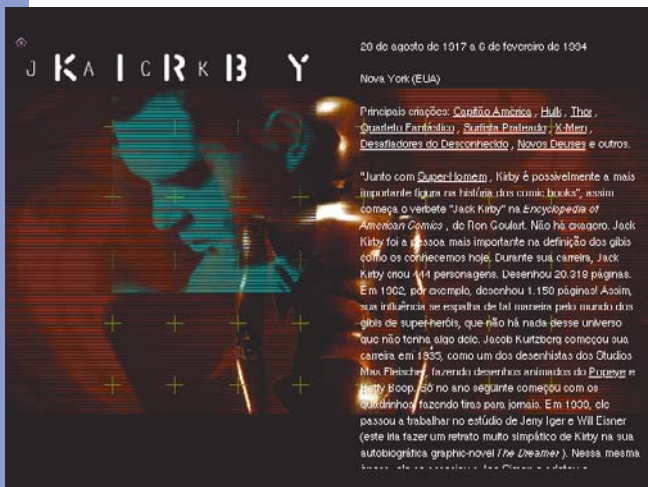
J K A I C R K B Y

20 de agosto de 1917 a 6 de fevereiro de 1994

Nova York (EUA)

Principais criações: Capitão América , Hulk , Thor , Quarteto Fantástico , Surfista Prateado , X-Men , Desafiadores do Desconhecido , Novos Deuses e outros.

"Junto com Super-Homem , Kirby é possivelmente a mais importante figura na história dos comic books", assim começa o verbete "Jack Kirby" na Encyclopedia of American Comics , de Ron Goulart. Não há exagero. Jack Kirby foi a pessoa mais importante na definição dos gibis como os conhecemos hoje. Durante sua carreira, Jack Kirby criou 444 personagens. Desenhou 20.318 páginas. Em 1962, por exemplo, desenhou 1.150 páginas! Assim, sua influência se espalha de tal maneira pelo mundo dos gibis de super-heróis, que não há nada desse universo que não tenha algo dele. Jacob Kurtzberg começou sua carreira em 1935, como um dos desenhistas dos Studios Max Fleischer, fazendo desenhos animados do Popeye e Betty Boop. Só no ano seguinte começou com os quadrinhos, fazendo tiras para jornais. Em 1939, ele passou a trabalhar no estúdio de Jerry Iger e Will Eisner (este iria fazer um retrato muito simpático de Kirby na sua autobiográfica graphic-novel The Dreamer ). Nessa mesma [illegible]